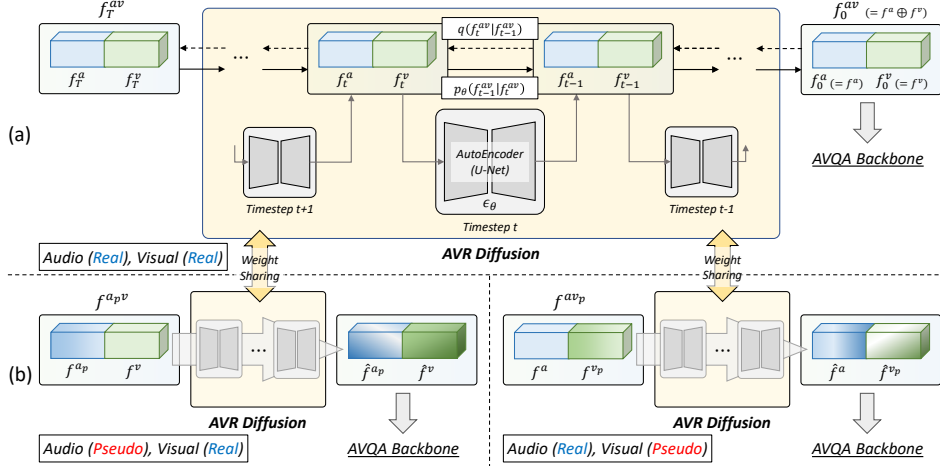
$f_T^{av}$

$f_T^a$ $f_T^v$

$q(f_t^{av}|f_{t-1}^{av})$

$f_t^a$ $f_t^v$

$p_\theta(f_{t-1}^{av}|f_t^{av})$

$f_{t-1}^a$ $f_{t-1}^v$

$f_0^{av}$ $(= f^a \oplus f^v)$

$f_0^a$ $(= f^a)$ $f_0^v$ $(= f^v)$

(a)

AutoEncoder (U-Net)

$\epsilon_\theta$

Timestep t+1

Timestep t

Timestep t-1

AVQA Backbone

Audio (Real), Visual (Real)

AVR Diffusion

Weight Sharing

Weight Sharing

$f^{a_p v}$

$f^{a_p}$ $f^v$

$\hat{f}^{a_p}$ $\hat{f}^v$

(b)

AVR Diffusion

AVQA Backbone

Audio (Pseudo), Visual (Real)

$f^{av_p}$

$f^a$ $f^{v_p}$

$\hat{f}^a$ $\hat{f}^{v_p}$

AVR Diffusion

AVQA Backbone

Audio (Real), Visual (Pseudo)